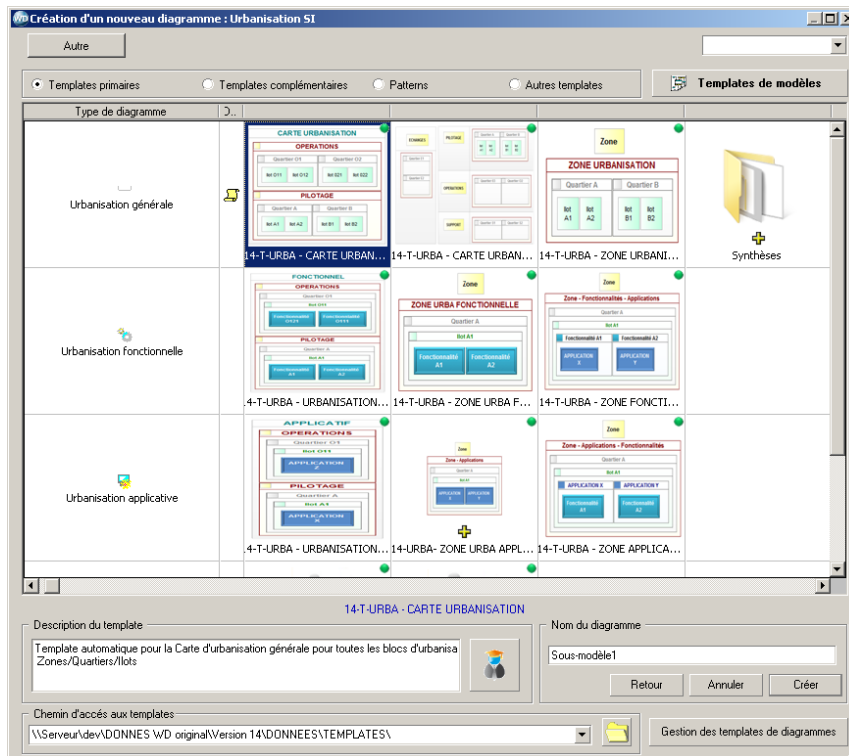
Création d'un nouveau diagramme : Urbanisation SI

Autre

Templates primaires
Templates complémentaires
Patterns
Autres templates
Templates de modèles

| Type de diagramme | D.. | | | | |
|---|---|---|---|---|---|
| Urbanisation générale | | 14-T-URBA - CARTE URBAN... | 14-T-URBA - CARTE URBAN... | 14-T-URBA - ZONE URBANI... | Synthèses |
| Urbanisation fonctionnelle | | 14-T-URBA - URBANISATION... | 14-T-URBA - ZONE URBA F... | 14-T-URBA - ZONE FONCTI... | |
| Urbanisation applicative | | 14-T-URBA - URBANISATION... | 14-URBA- ZONE URBA APPL... | 14-T-URBA - ZONE APPLICA... | |

CARTE URBANISATION
OPERATIONS
Quartier O1
Quartier O2
Ilot O11
Ilot O12
Ilot O21
Ilot O22
PILOTAGE
Quartier A
Quartier B
Ilot A1
Ilot A2
Ilot B1
Ilot B2

Zone
ZONE URBANISATION
Quartier A
Quartier B
Ilot A1
Ilot A2
Ilot B1
Ilot B2

FONCTIONNEL
OPERATIONS
PILOTAGE

Zone
ZONE URBA FONCTIONNELLE
Quartier A
Ilot A1
Fonctionnalité A1
Fonctionnalité A2

Zone
Zone - Fonctionnalites - Applications
Quartier A
Ilot A1
Fonctionnalité A1
Fonctionnalité A2
APPLICATION X
APPLICATION Y

APPLICATIF
OPERATIONS
Quartier O1
Ilot O11
APPLICATION Z
PILOTAGE
Quartier A
Ilot A1
APPLICATION X

Zone
Zone - Applications

Zone
Zone - Applications - Fonctionnalités
Quartier A
Ilot A1
APPLICATION X
APPLICATION Y
Fonctionnalité A1
Fonctionnalité A2

14-T-URBA - CARTE URBANISATION

Description du template
Template automatique pour la Carte d'urbanisation générale pour toutes les blocs d'urbanisa Zones/Quartiers/Ilots

Nom du diagramme
Sous-modèle1
Retour
Annuler
Créer

Chemin d'accès aux templates
\\Serveur\dev\DONNES WD original\Version 14\DONNEES\TEMPLATES\
Gestion des templates de diagrammes